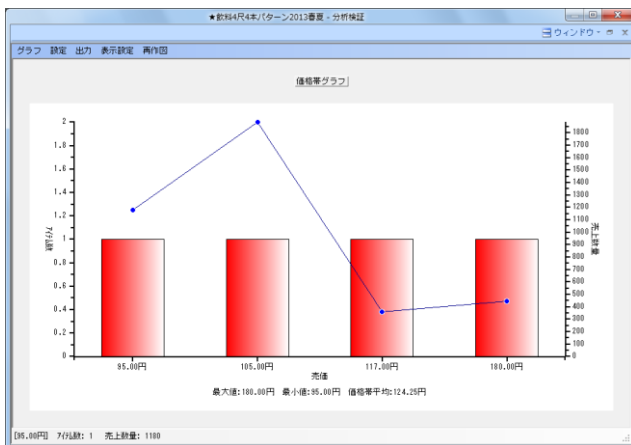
★飲料4尺4本パターン2013春夏 - 分析検証

ウィンドウ

グラフ 設定 出力 表示設定 再作図

価格帯グラフ

| 2 |
| 1.8 |
| 1.6 |
| 1.4 |
| 1.2 |
| 1 |
| 0.8 |
| 0.6 |
| 0.4 |
| 0.2 |
| 0 |

アイテム数

1800 1700 1600 1500 1400 1300 1200 1100 1000 900 800 700 600 500 400 300 200 100 0

売上数量

95.00円 105.00円 117.00円 180.00円

売価

最大値:180.00円 最小値:95.00円 価格帯平均:124.25円

[95.00円] アイテム数: 1 売上数量: 1180